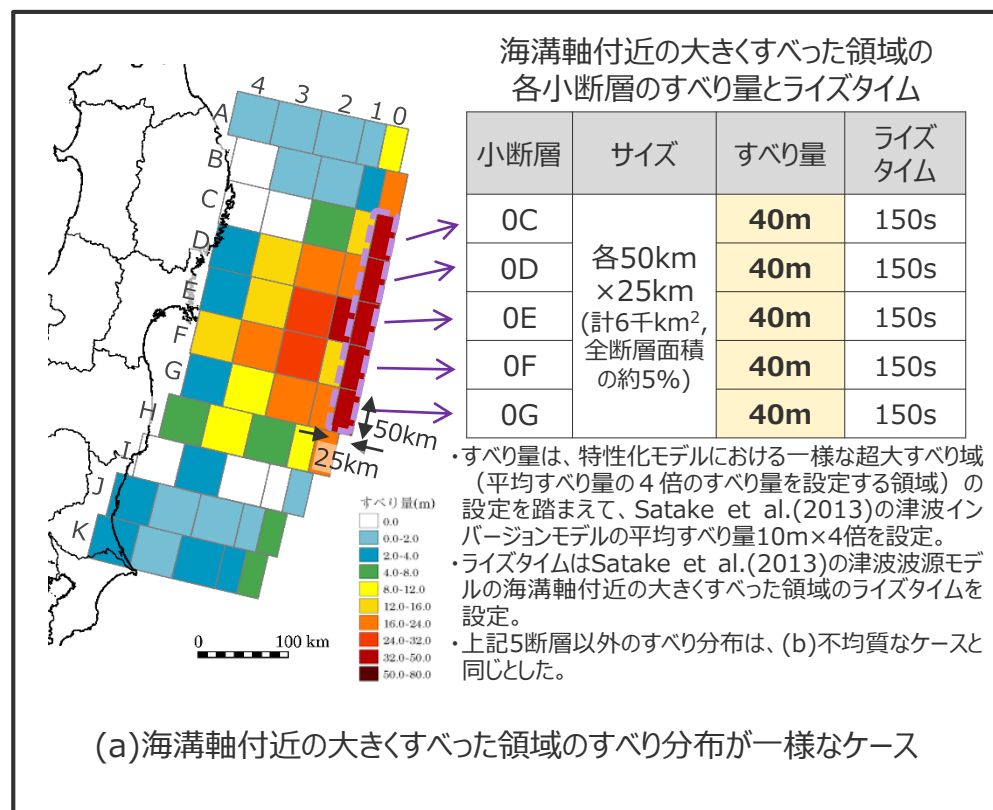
4 3 2 1 0

A
B
C
D
E
F
G
H
I
J
K

50km
25km

すべり量(m)
0.0
0.0-2.0
2.0-4.0
4.0-8.0
8.0-12.0
12.0-16.0
16.0-24.0
24.0-32.0
32.0-50.0
50.0-80.0

0 100 km

海溝軸付近の大きくすべった領域の各小断層のすべり量とライズタイム

| 小断層 | サイズ | すべり量 | ライズタイム |
|---|---|---|---|
| 0C | 各50km ×25km (計6千km$^2$, 全断層面積の約5%) | 40m | 150s |
| 0D | | 40m | 150s |
| 0E | | 40m | 150s |
| 0F | | 40m | 150s |
| 0G | | 40m | 150s |

・すべり量は、特性化モデルにおける一様な超大すべり域（平均すべり量の４倍のすべり量を設定する領域）の設定を踏まえて、Satake et al.(2013)の津波インバージョンモデルの平均すべり量10m×4倍を設定。
・ライズタイムはSatake et al.(2013)の津波波源モデルの海溝軸付近の大きくすべった領域のライズタイムを設定。
・上記5断層以外のすべり分布は、(b)不均質なケースと同じとした。

(a)海溝軸付近の大きくすべった領域のすべり分布が一様なケース